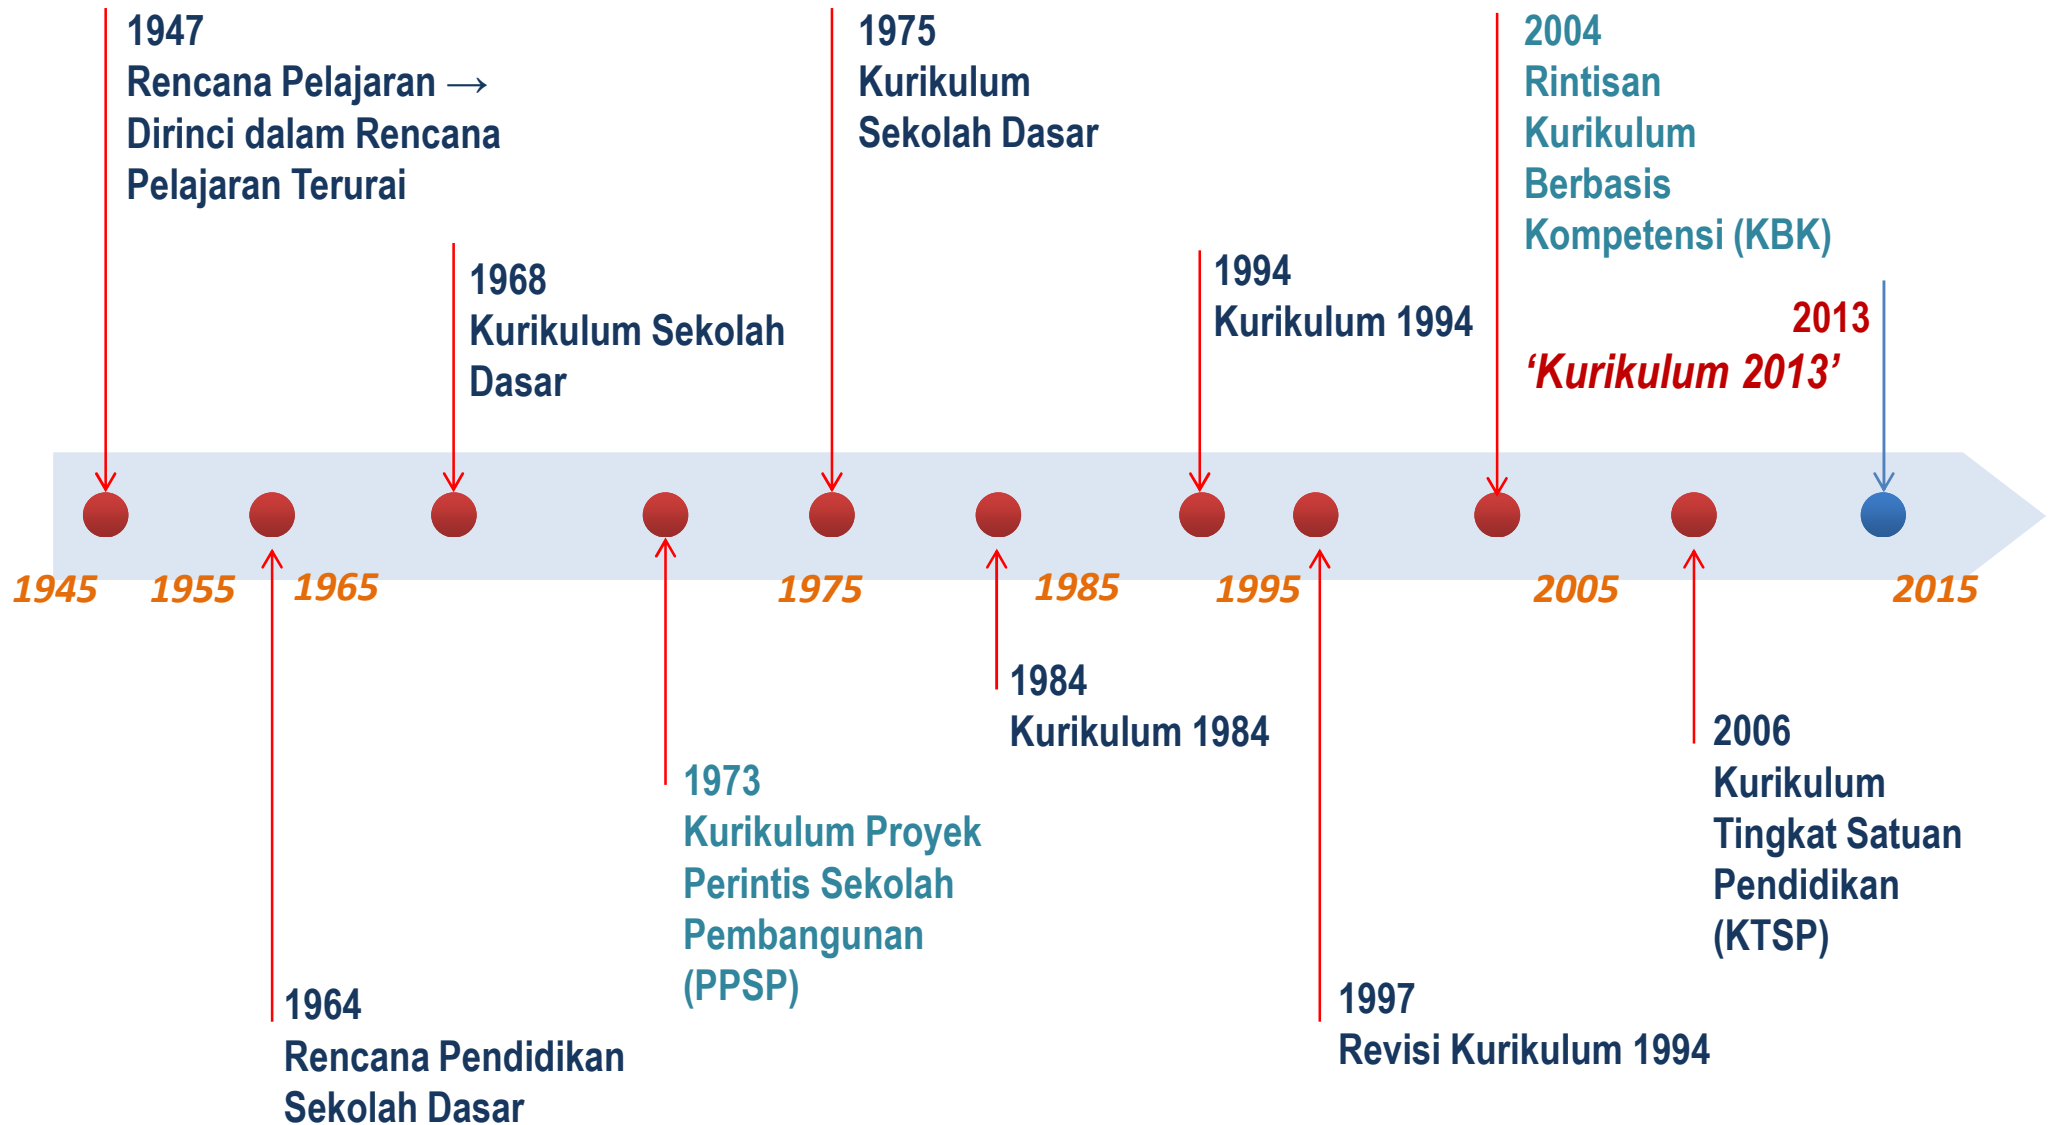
1947
Rencana Pelajaran →
Dirinci dalam Rencana Pelajaran Terurai

1968
Kurikulum Sekolah Dasar

1975
Kurikulum Sekolah Dasar

1994
Kurikulum 1994

2004
Rintisan Kurikulum Berbasis Kompetensi (KBK)

2013
'Kurikulum 2013'

1945 1955 1965 1975 1985 1995 2005 2015

1964
Rencana Pendidikan Sekolah Dasar

1973
Kurikulum Proyek Perintis Sekolah Pembangunan (PPSP)

1984
Kurikulum 1984

1997
Revisi Kurikulum 1994

2006
Kurikulum Tingkat Satuan Pendidikan (KTSP)